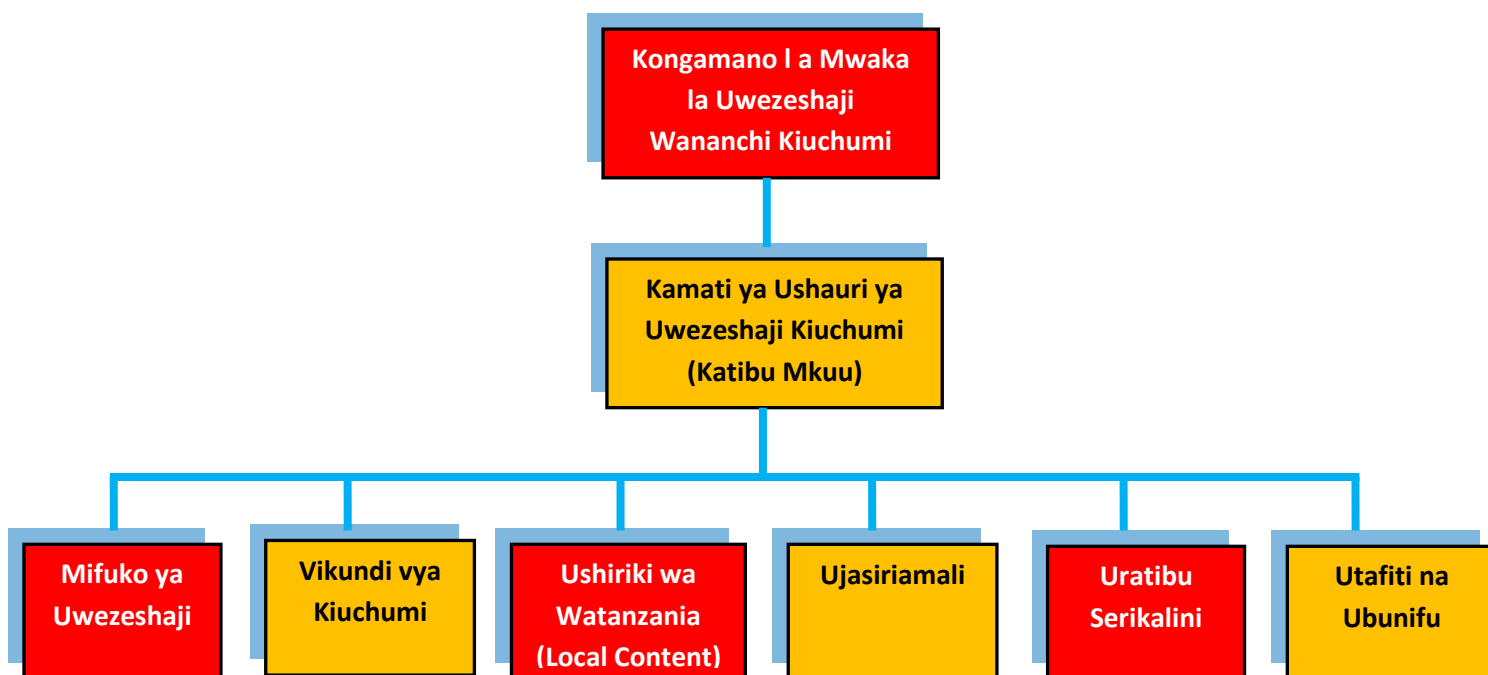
Kongamano l a Mwaka la Uwezeshaji Wananchi Kiuchumi

Kamati ya Ushauri ya Uwezeshaji Kiuchumi (Katibu Mkuu)

Mifuko ya Uwezeshaji

Vikundi vya Kiuchumi

Ushiriki wa Watanzania (Local Content)

Ujasiriamali

Uratibu Serikalini

Utafiti na Ubunifu